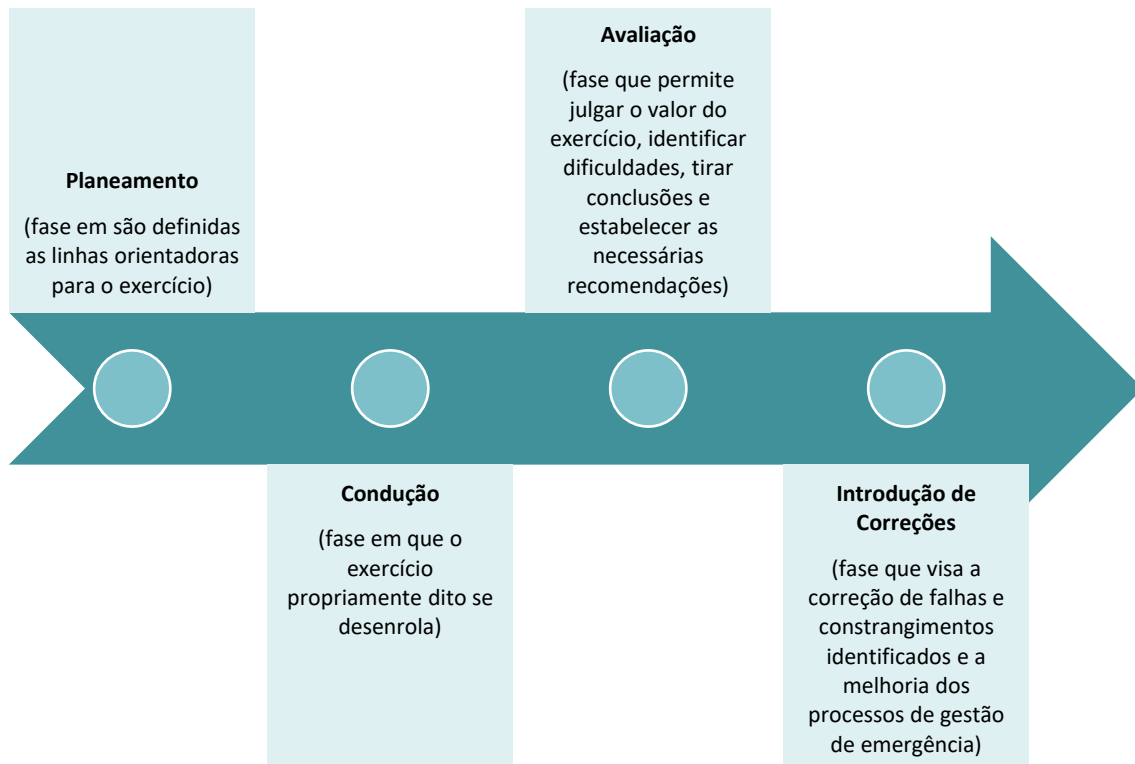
**Planeamento**

(fase em são definidas as linhas orientadoras para o exercício)

**Condução**

(fase em que o exercício propriamente dito se desenrola)

**Avaliação**

(fase que permite julgar o valor do exercício, identificar dificuldades, tirar conclusões e estabelecer as necessárias recomendações)

**Introdução de Correções**

(fase que visa a correção de falhas e constrangimentos identificados e a melhoria dos processos de gestão de emergência)